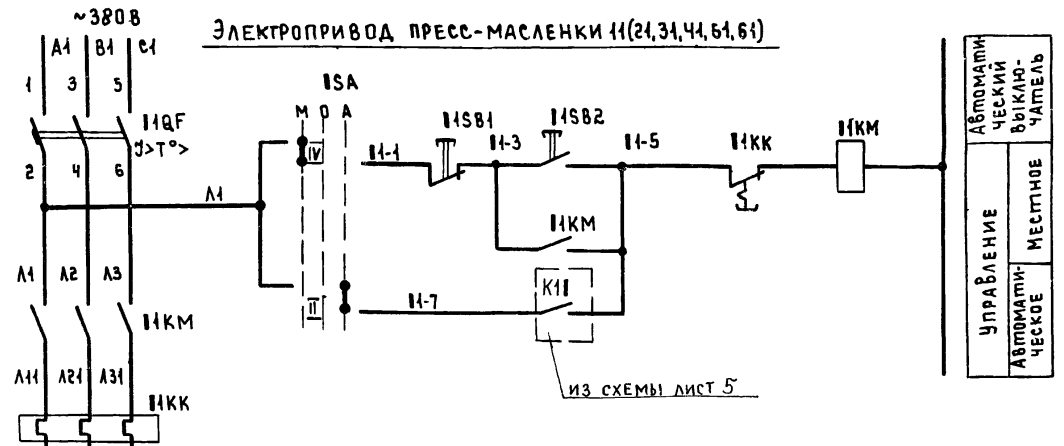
~380 В

ЭЛЕКТРОПРИВОД ПРЕСС-МАСЛЕНКИ 11(21, 31, 41, 51, 61)

A1 B1 C1

1 3 5

11QF
I>T°>

2 4 6

Л1

Л1 Л2 Л3

11KM

Л11 Л21 Л31

11KK

1SA
М О А
IV
II

11-1 11SB1 11-3 11SB2 11-5 11KK 11KM

11KM

11-7 K11

из схемы лист 5

| Автоматический выключатель |
| Управление | Местное |
| | Автоматическое |